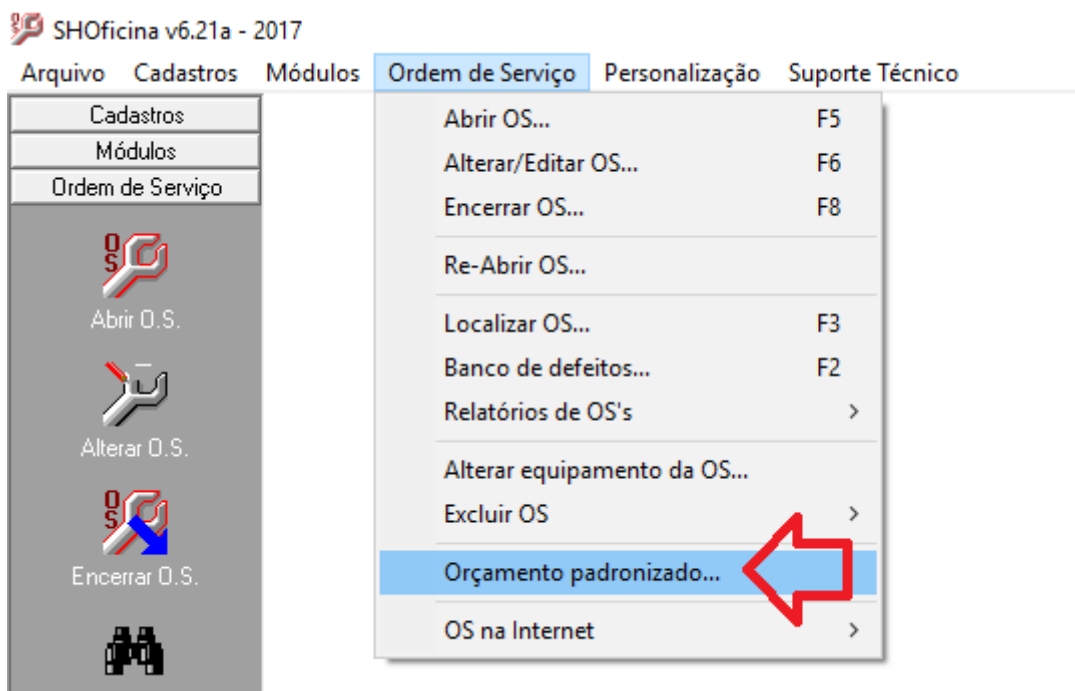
SHOficina v6.21a - 2017

Arquivo Cadastros Módulos Ordem de Serviço Personalização Suporte Técnico

Cadastros
Módulos
Ordem de Serviço

OS
Abrir O.S.

Alterar O.S.

OS
Encerrar O.S.

Abrir OS... F5
Alterar/Editar OS... F6
Encerrar OS... F8
Re-Abrir OS...
Localizar OS... F3
Banco de defeitos... F2
Relatórios de OS's >
Alterar equipamento da OS...
Excluir OS >
Orçamento padronizado...
OS na Internet >